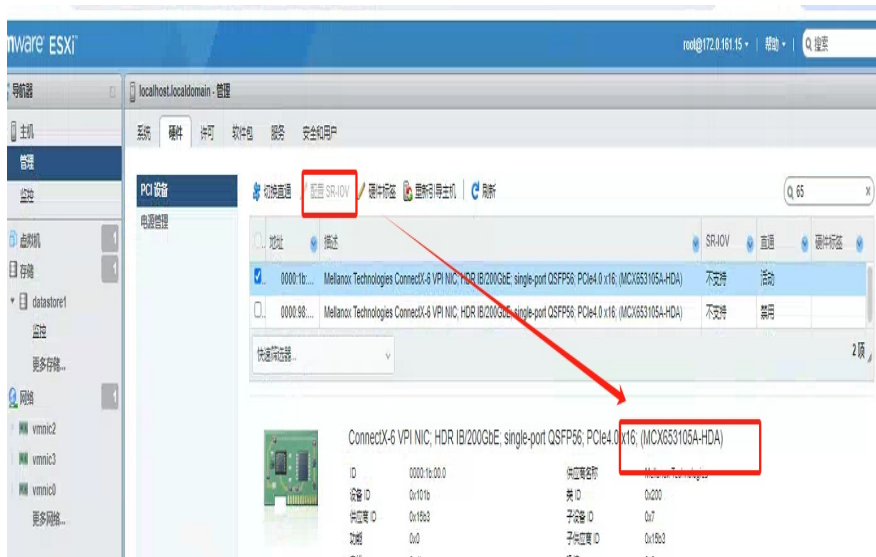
mware ESXi

root@172.0.161.15 | 帮助 | 搜索

导航器
主机
管理
监控
虚拟机
存储
datastore1
监控
更多存储...
网络
vmnic2
vmnic3
vmnic0
更多网络...

localhost.localdomain - 管理

系统 硬件 许可 软件包 服务 安全和用户

PCI 设备
电源管理

切换直通 配置 SR-IOV 硬件标签 重新引导主机 刷新

65

| | 地址 | 描述 | SR-IOV | 直通 | 硬件标签 |
|---|---|---|---|---|---|
| ☑ | 0000:1b:... | Mellanox Technologies ConnectX-6 VPI NIC; HDR IB/200GbE; single-port QSFP56; PCIe4.0 x16; (MCX653105A-HDA) | 不支持 | 活动 | |
| ☐ | 0000:98:... | Mellanox Technologies ConnectX-6 VPI NIC; HDR IB/200GbE; single-port QSFP56; PCIe4.0 x16; (MCX653105A-HDA) | 不支持 | 禁用 | |

快速筛选器...

2 项

ConnectX-6 VPI NIC; HDR IB/200GbE; single-port QSFP56; PCIe4.0 x16; (MCX653105A-HDA)

ID 0000:1b:00.0
设备 ID 0x101b
供应商 ID 0x15b3
功能 0x0
供应商名称 Mellanox Technologies
类 ID 0x200
子设备 ID 0x7
子供应商 ID 0x15b3